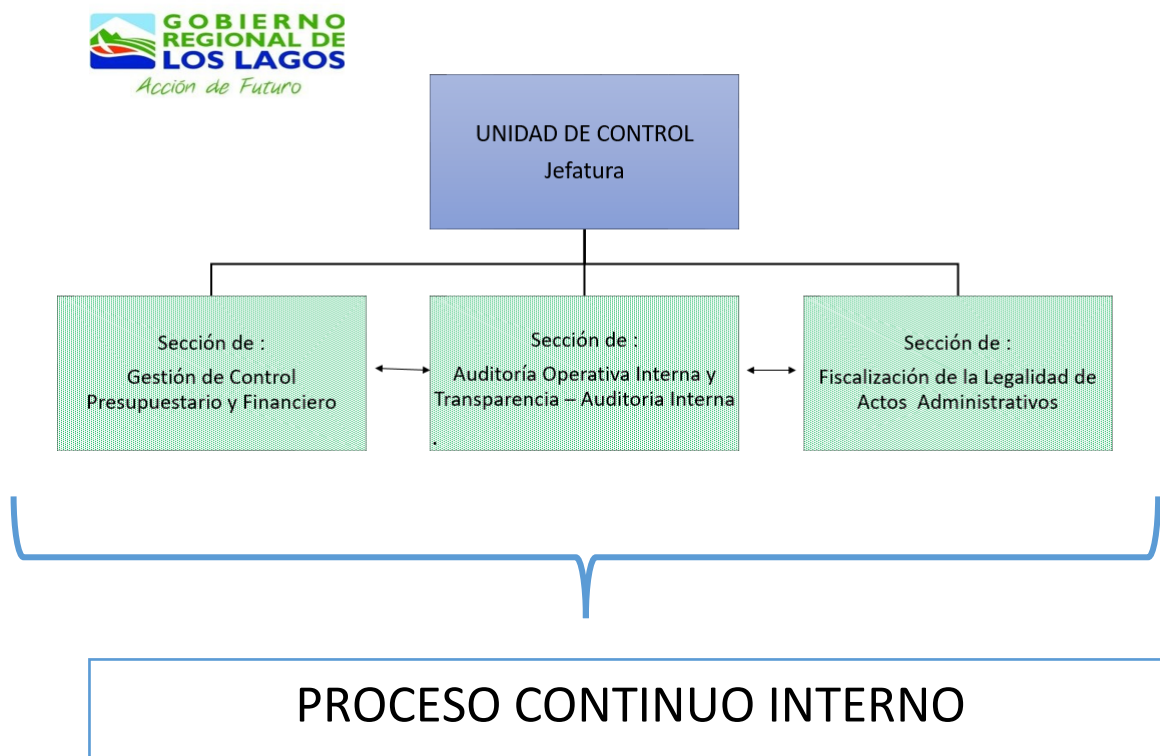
GOBIERNO REGIONAL DE LOS LAGOS
Acción de Futuro

UNIDAD DE CONTROL
Jefatura

Sección de :
Gestión de Control Presupuestario y Financiero

Sección de :
Auditoría Operativa Interna y Transparencia – Auditoria Interna
.

Sección de :
Fiscalización de la Legalidad de Actos Administrativos

PROCESO CONTINUO INTERNO